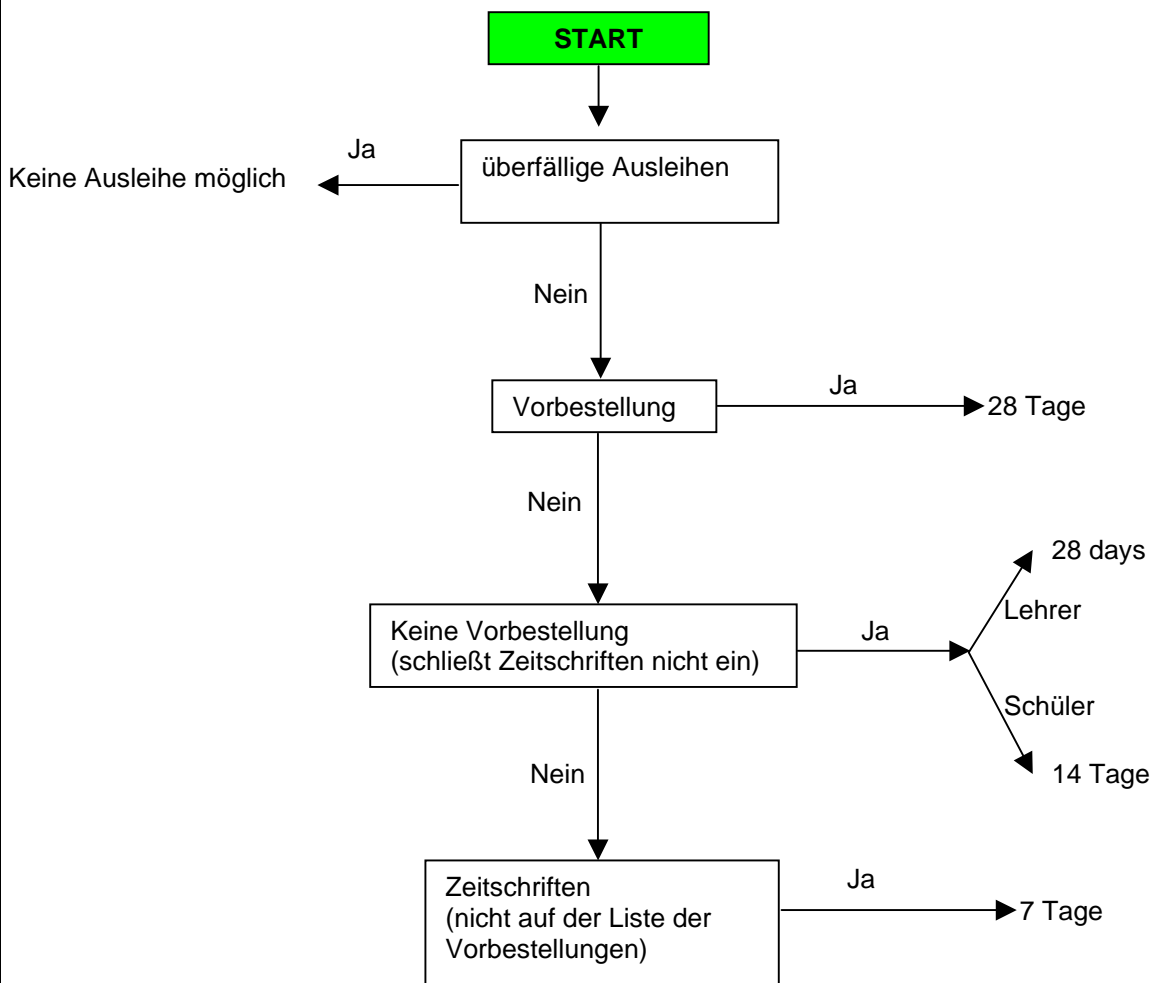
START

überfällige Ausleihen

Ja

Keine Ausleihe möglich

Nein

Vorbestellung

Ja

28 Tage

Nein

Keine Vorbestellung (schließt Zeitschriften nicht ein)

Ja

Lehrer

28 days

Schüler

14 Tage

Nein

Zeitschriften (nicht auf der Liste der Vorbestellungen)

Ja

7 Tage